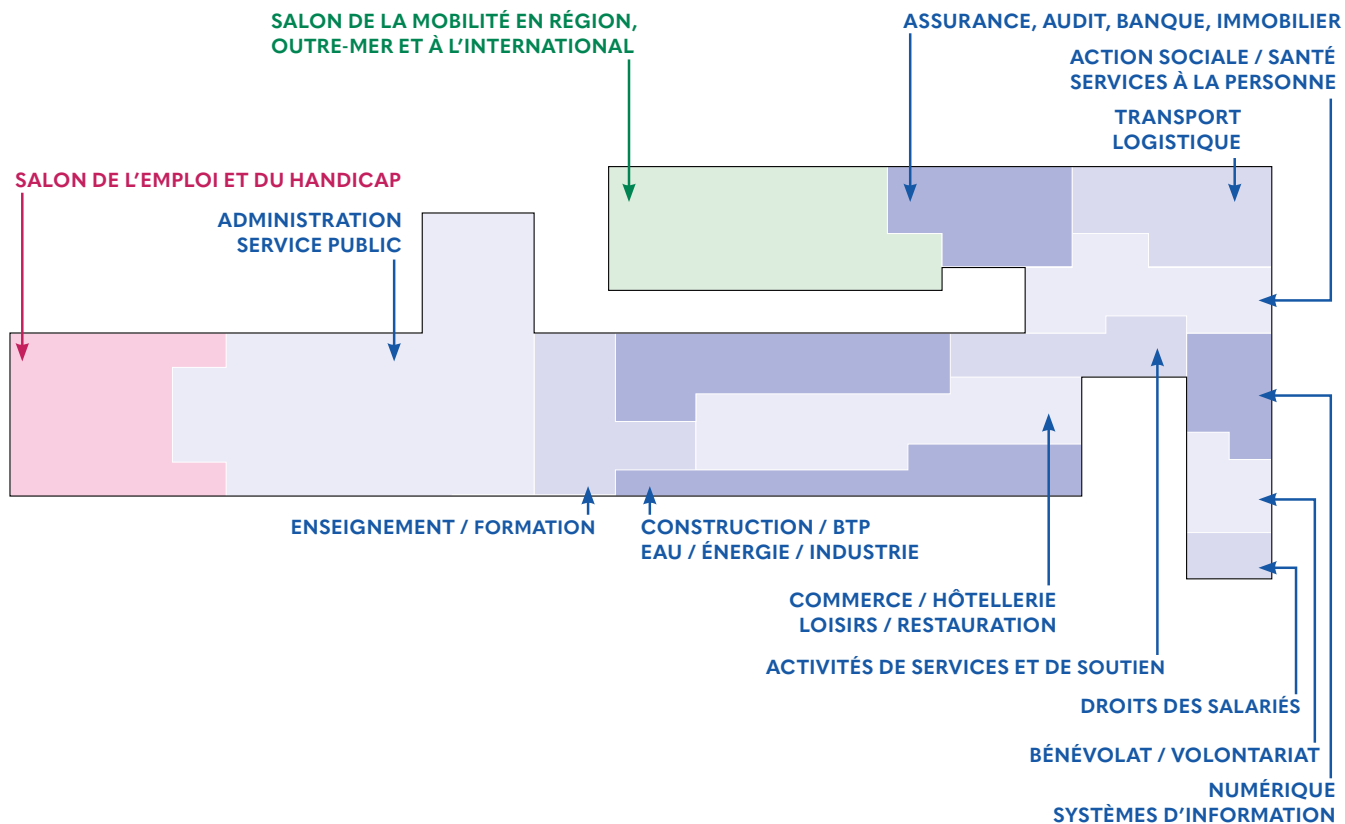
SALON DE LA MOBILITÉ EN RÉGION, OUTRE-MER ET À L'INTERNATIONAL

ASSURANCE, AUDIT, BANQUE, IMMOBILIER

ACTION SOCIALE / SANTÉ
SERVICES À LA PERSONNE

TRANSPORT
LOGISTIQUE

SALON DE L'EMPLOI ET DU HANDICAP

ADMINISTRATION
SERVICE PUBLIC

ENSEIGNEMENT / FORMATION

CONSTRUCTION / BTP
EAU / ÉNERGIE / INDUSTRIE

COMMERCE / HÔTELLERIE
LOISIRS / RESTAURATION

ACTIVITÉS DE SERVICES ET DE SOUTIEN

DROITS DES SALARIÉS

BÉNÉVOLAT / VOLONTARIAT

NUMÉRIQUE
SYSTÈMES D'INFORMATION